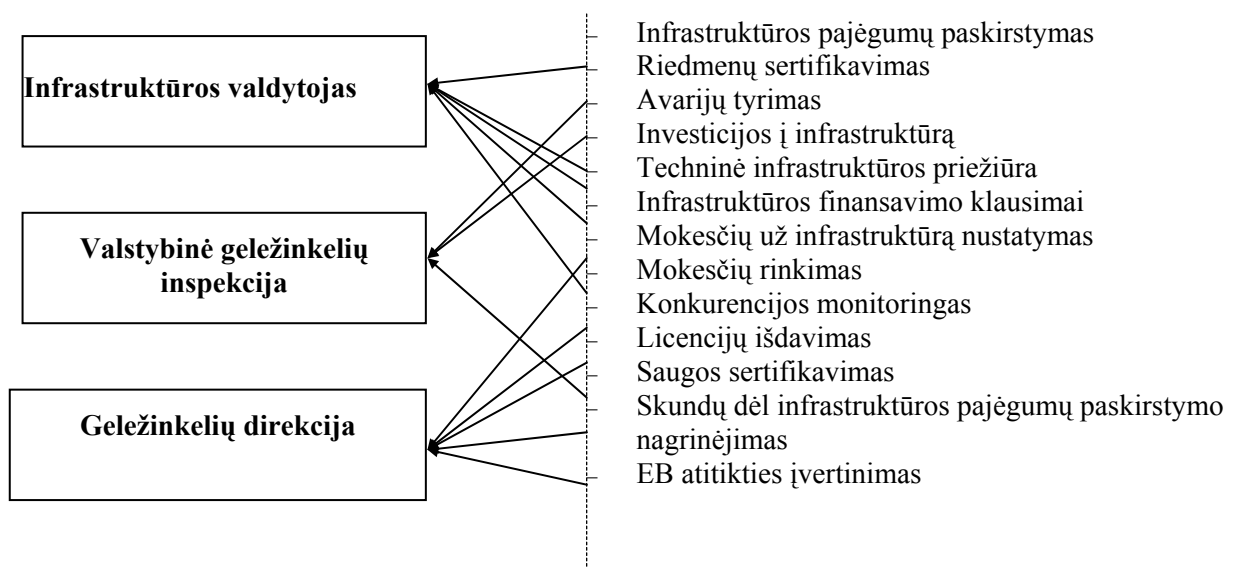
Infrastruktūros valdytojas

Valstybinė geležinkelių inspekcija

Geležinkelių direkcija

Infrastruktūros pajėgumų paskirstymas
Riedmenų sertifikavimas
Avarijų tyrimas
Investicijos į infrastruktūrą
Techninė infrastruktūros priežiūra
Infrastruktūros finansavimo klausimai
Mokesčių už infrastruktūrą nustatymas
Mokesčių rinkimas
Konkurencijos monitoringas
Licencijų išdavimas
Saugos sertifikavimas
Skundų dėl infrastruktūros pajėgumų paskirstymo nagrinėjimas
EB atitikties įvertinimas